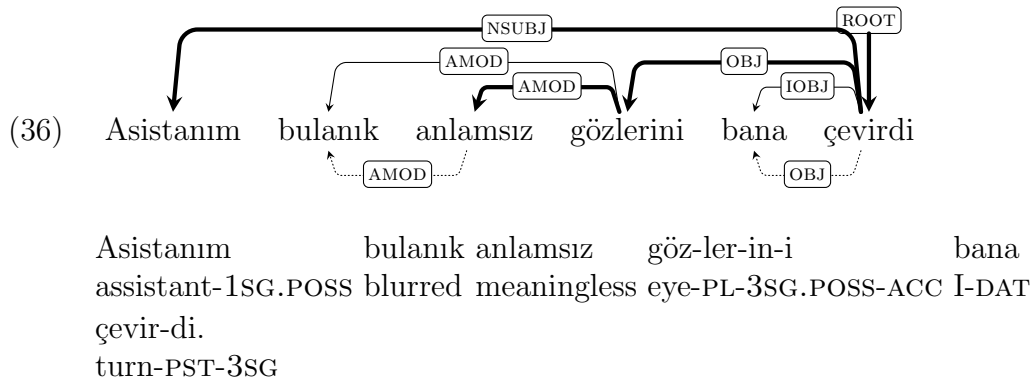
NSUBJ
ROOT
AMOD
OBJ
AMOD
IOBJ

(36) Asistanım bulanık anlamsız gözlerini bana çevirdi

AMOD
OBJ

Asistanım bulanık anlamsız göz-ler-in-i bana
assistant-1SG.POSS blurred meaningless eye-PL-3SG.POSS-ACC I-DAT
çevir-di.
turn-PST-3SG